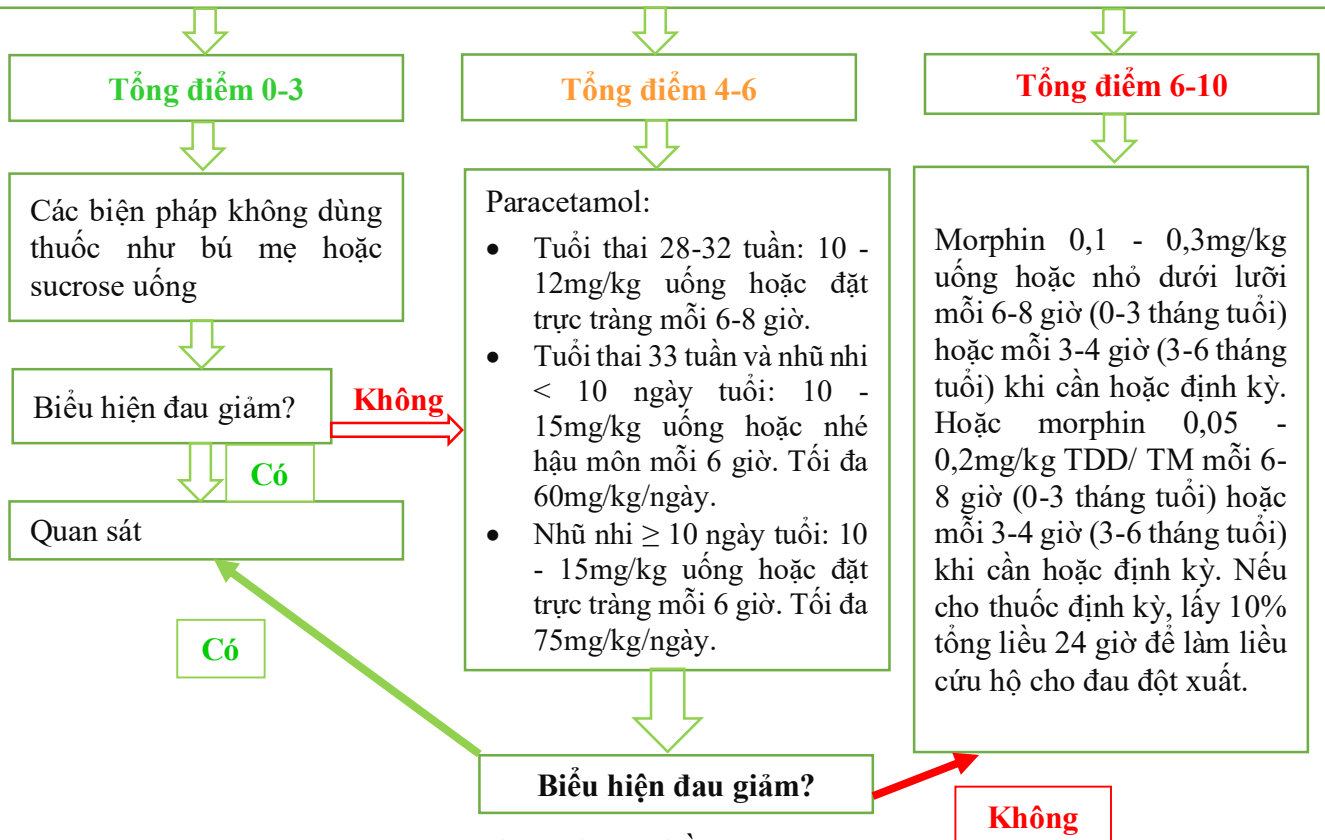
Tổng điểm 0-3

Tổng điểm 4-6

Tổng điểm 6-10

Các biện pháp không dùng thuốc như bú mẹ hoặc sucrose uống

Biểu hiện đau giảm?

Không

Có

Quan sát

Có

Paracetamol:

- Tuổi thai 28-32 tuần: 10 - 12mg/kg uống hoặc đặt trực tràng mỗi 6-8 giờ.
- Tuổi thai 33 tuần và nhũ nhi < 10 ngày tuổi: 10 - 15mg/kg uống hoặc nhé hậu môn mỗi 6 giờ. Tối đa 60mg/kg/ngày.
- Nhũ nhi ≥ 10 ngày tuổi: 10 - 15mg/kg uống hoặc đặt trực tràng mỗi 6 giờ. Tối đa 75mg/kg/ngày.

Morphin 0,1 - 0,3mg/kg uống hoặc nhỏ dưới lưỡi mỗi 6-8 giờ (0-3 tháng tuổi) hoặc mỗi 3-4 giờ (3-6 tháng tuổi) khi cần hoặc định kỳ. Hoặc morphin 0,05 - 0,2mg/kg TDD/ TM mỗi 6-8 giờ (0-3 tháng tuổi) hoặc mỗi 3-4 giờ (3-6 tháng tuổi) khi cần hoặc định kỳ. Nếu cho thuốc định kỳ, lấy 10% tổng liều 24 giờ để làm liều cứu hộ cho đau đột xuất.

Biểu hiện đau giảm?

Không